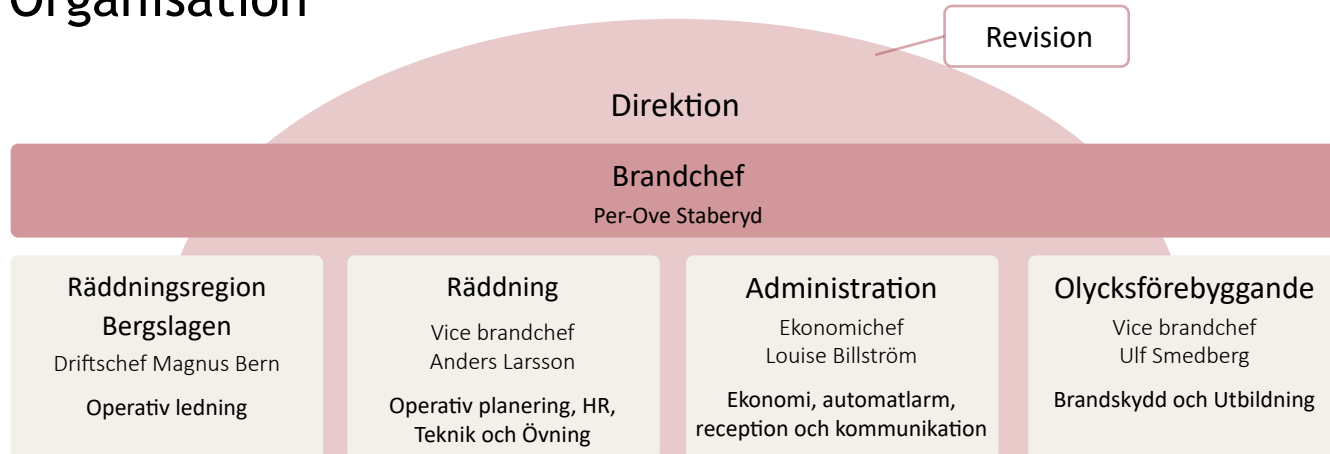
Organisation

Revision

Direktion

Brandchef
Per-Ove Staberyd

Räddningsregion Bergslagen
Driftschef Magnus Bern
Operativ ledning

Räddning
Vice brandchef
Anders Larsson
Operativ planering, HR, Teknik och Övning

Administration
Ekonomichef
Louise Billström
Ekonomi, automatlarm, reception och kommunikation

Olycksförebyggande
Vice brandchef
Ulf Smedberg
Brandskydd och Utbildning